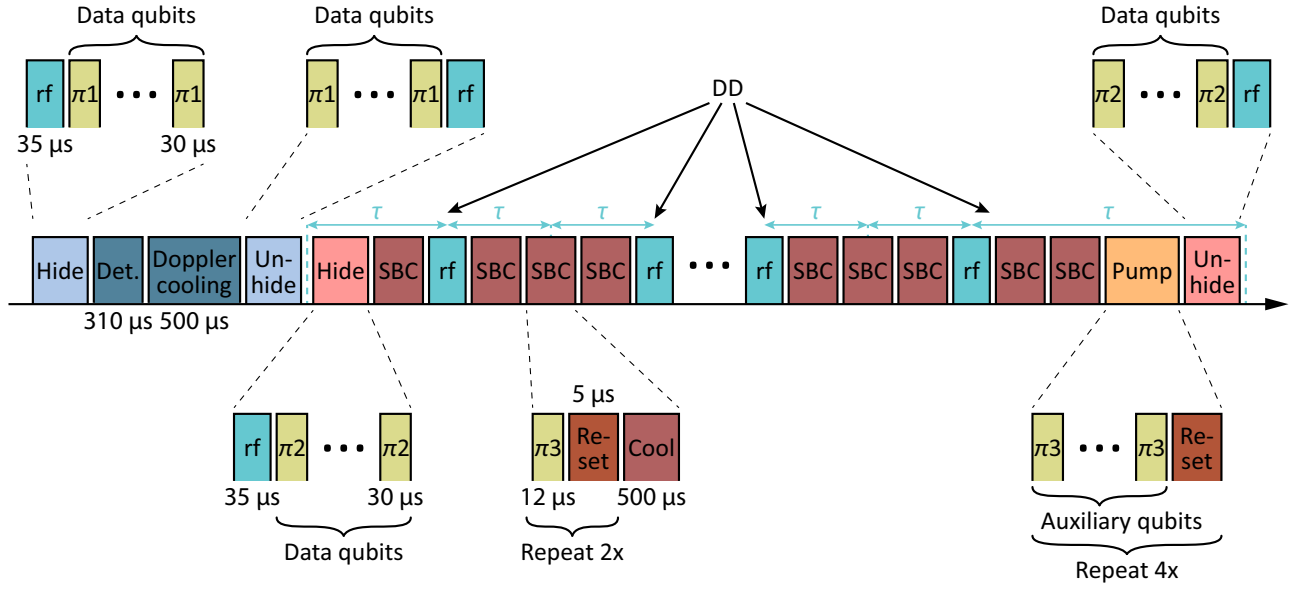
Data qubits

rf $\pi1$ • • • $\pi1$

35 μs 30 μs

Data qubits

$\pi1$ • • • $\pi1$ rf

DD

Data qubits

$\pi2$ • • • $\pi2$ rf

$\tau$ $\tau$ $\tau$ $\tau$ $\tau$ $\tau$

Hide Det. Doppler cooling Un-hide Hide SBC rf SBC SBC SBC rf • • • rf SBC SBC SBC rf SBC SBC Pump Un-hide

310 μs 500 μs

rf $\pi2$ • • • $\pi2$

35 μs 30 μs

Data qubits

5 μs

$\pi3$ Re-set Cool

12 μs 500 μs

Repeat 2x

$\pi3$ • • • $\pi3$ Re-set

Auxiliary qubits

Repeat 4x